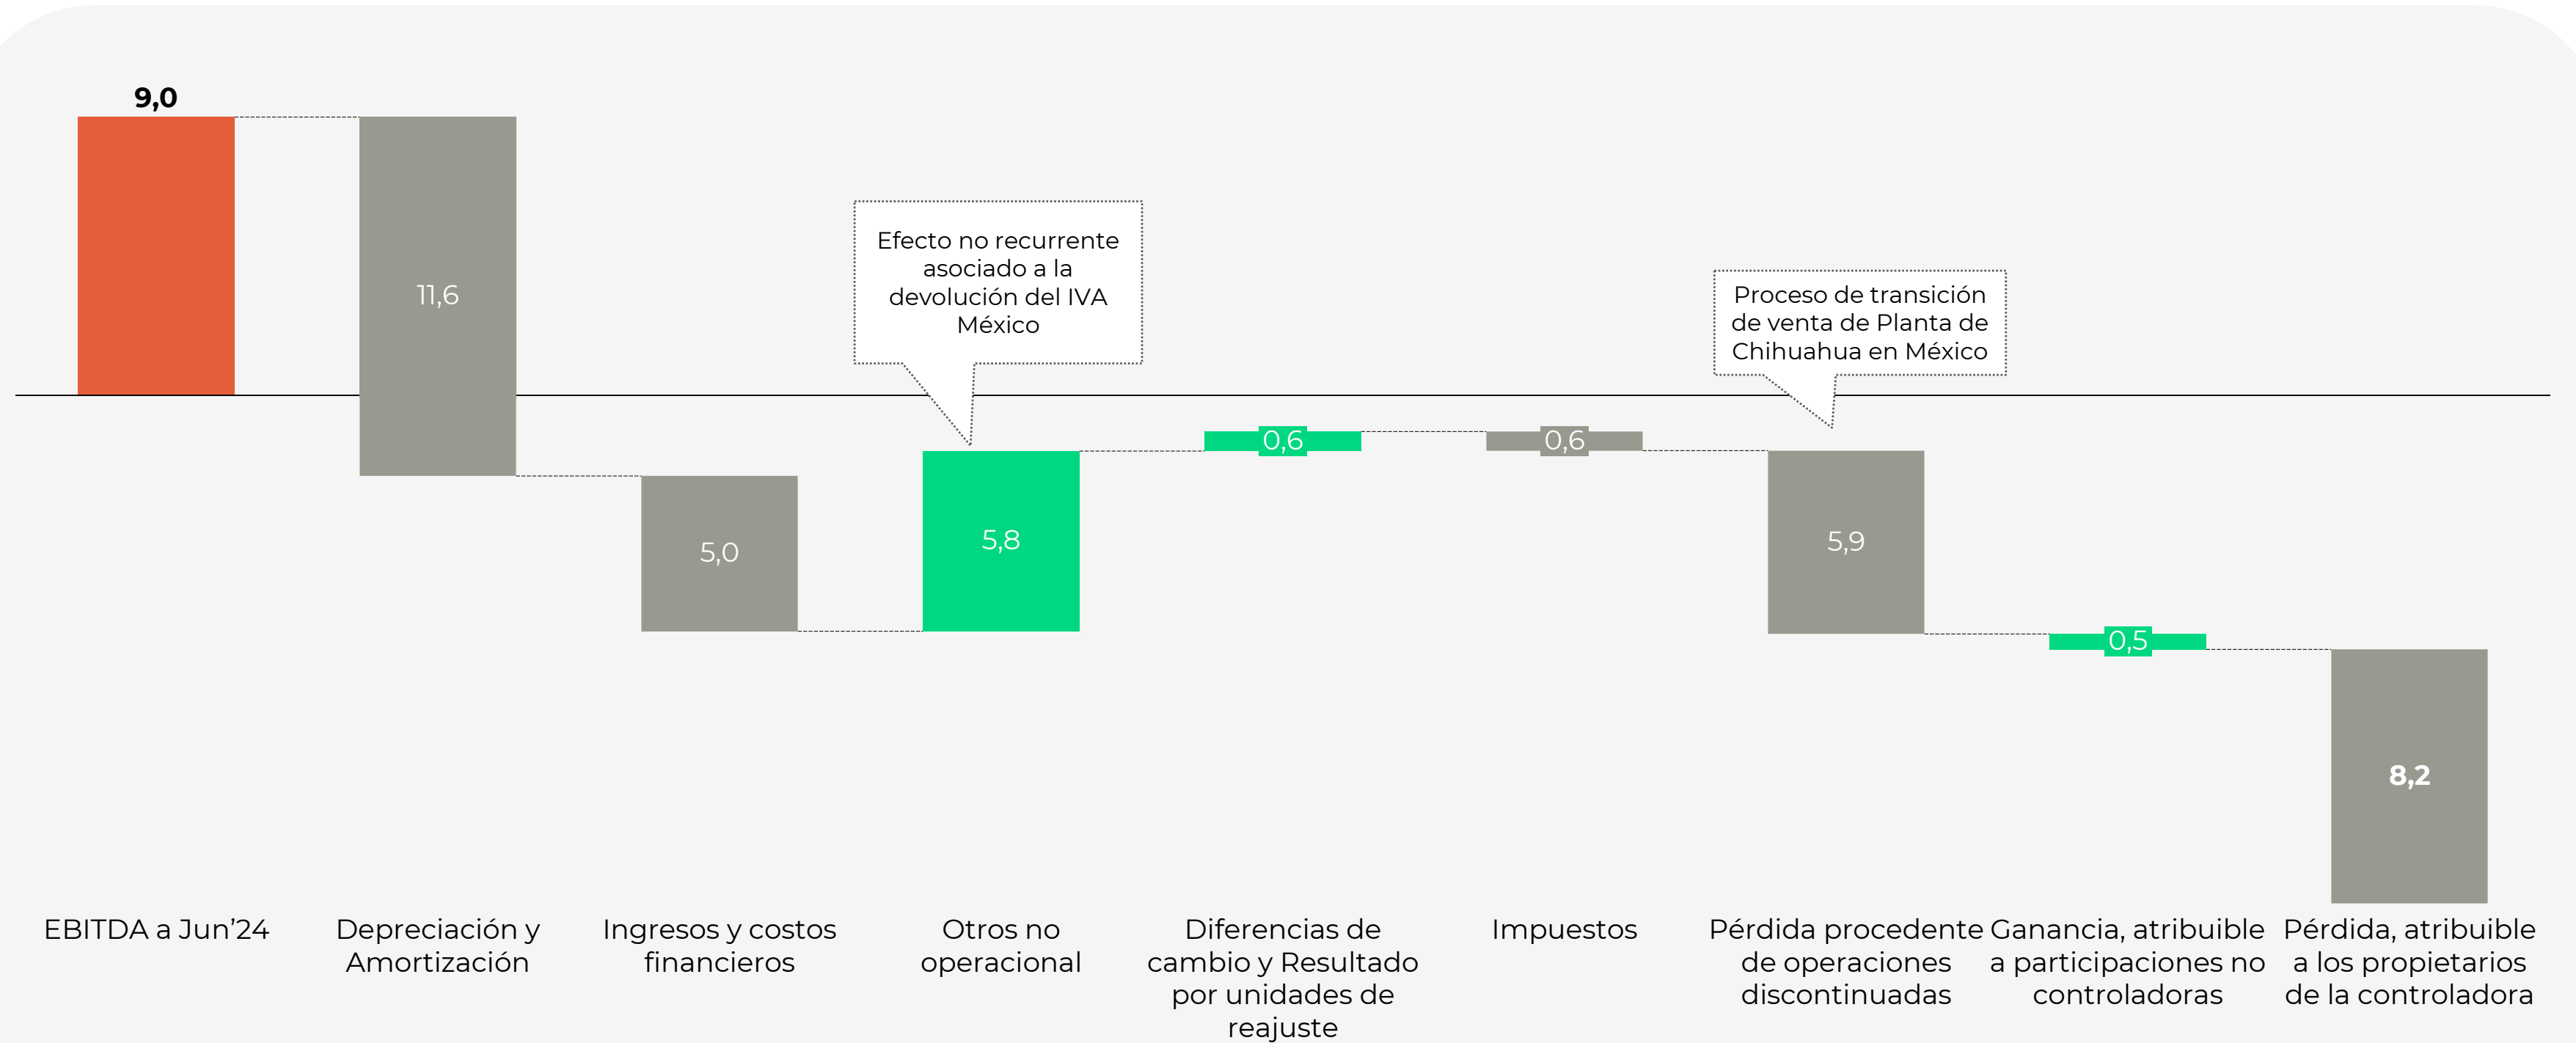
9,0

11,6

Efecto no recurrente asociado a la devolución del IVA México

Proceso de transición de venta de Planta de Chihuahua en México

0,6

0,6

5,0

5,8

5,9

0,5

8,2

EBITDA a Jun'24

Depreciación y Amortización

Ingresos y costos financieros

Otros no operacional

Diferencias de cambio y Resultado por unidades de reajuste

Impuestos

Pérdida procedente de operaciones discontinuadas

Ganancia, atribuible a participaciones no controladoras

Pérdida, atribuible a los propietarios de la controladora